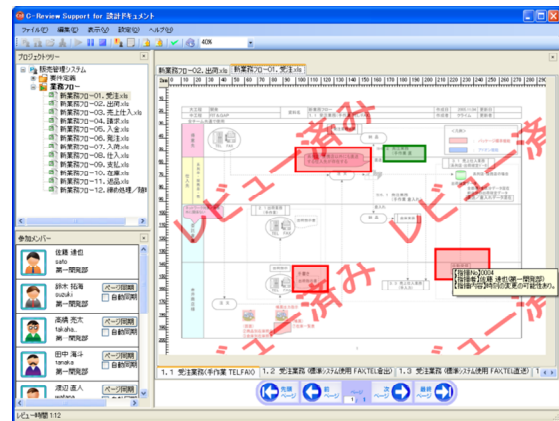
C-Review Support for 設計ドキュメント

ファイル(F) 編集(E) 表示(V) 設定(G) ヘルプ(H)

40%

プロジェクトツリー

販売管理システム
要件定義
業務フロー
新業務フロー01_受注.xls
新業務フロー02_出荷.xls
新業務フロー03_売上计上.xls
新業務フロー04_請求.xls
新業務フロー05_入金.xls
新業務フロー06_発注.xls
新業務フロー07_入荷.xls
新業務フロー08_仕入.xls
新業務フロー09_支払.xls
新業務フロー10_在庫.xls
新業務フロー11_返品.xls
新業務フロー12_緯の処理／月時

参加メンバー

佐藤 通信
sato
第一開発部

鈴木 拓海
suzuki
第一開発部
ページ同期
自動同期

高橋 亮太
takaha...
第一開発部
ページ同期
自動同期

田中 海斗
tanaka
第一開発部
ページ同期
自動同期

渡辺 直人
watana...
ページ同期
自動同期

新業務フロー02_出荷.xls
新業務フロー01_受注.xls

レビュー済み
レビュー済み
レビュー済み
レビュー済み

[指摘No]0004
[指摘者]佐藤 通信(第一開発部)
[指摘内容]時刻の変更の可能性あり。

1.1 受注業務(手作業 TELFAX)
1.2 受注業務(標準システム使用 FAX,TEL併用)
1.3 受注業務(標準システム使用 FAX,TEL混送)

先頭ページ
前ページ
1
次ページ
最終ページ

レビュー時間 1:12